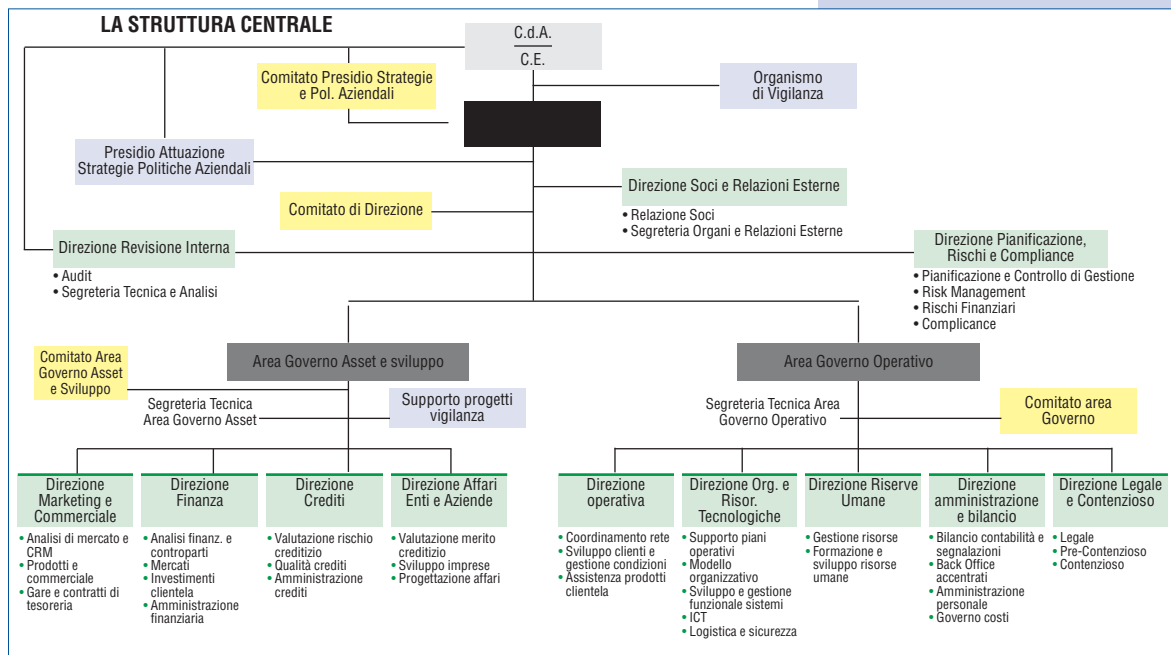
LA STRUTTURA CENTRALE

C.d.A.

C.E.

Comitato Presidio Strategie e Pol. Aziendali

Organismo di Vigilanza

Presidio Attuazione Strategie Politiche Aziendali

Direzione Soci e Relazioni Esterne
• Relazione Soci
• Segreteria Organi e Relazioni Esterne

Comitato di Direzione

Direzione Revisione Interna
• Audit
• Segreteria Tecnica e Analisi

Direzione Pianificazione, Rischi e Compliance
• Pianificazione e Controllo di Gestione
• Risk Management
• Rischi Finanziari
• Complicance

Comitato Area Governo Asset e Sviluppo

Area Governo Asset e sviluppo

Segreteria Tecnica Area Governo Asset

Supporto progetti vigilanza

Area Governo Operativo

Segreteria Tecnica Area Governo Operativo

Comitato area Governo

Direzione Marketing e Commerciale
• Analisi di mercato e CRM
• Prodotti e commerciale
• Gare e contratti di tesoreria

Direzione Finanza
• Analisi finanz. e contraparti
• Mercati
• Investimenti clientela
• Amministrazione finanziaria

Direzione Crediti
• Valutazione rischio creditizio
• Qualità crediti
• Amministrazione crediti

Direzione Affari Enti e Aziende
• Valutazione merito creditizio
• Sviluppo imprese
• Progettazione affari

Direzione operativa
• Coordinamento rete
• Sviluppo clienti e gestione condizioni
• Assistenza prodotti clientela

Direzione Org. e Risor. Tecnologiche
• Supporto piani operativi
• Modello organizzativo
• Sviluppo e gestione funzionale sistemi
• ICT
• Logistica e sicurezza

Direzione Riserve Umane
• Gestione risorse
• Formazione e sviluppo risorse umane

Direzione amministrazione e bilancio
• Bilancio contabilità e segnalazioni
• Back Office accentrati
• Amministrazione personale
• Governo costi

Direzione Legale e Contenzioso
• Legale
• Pre-Contenzioso
• Contenzioso